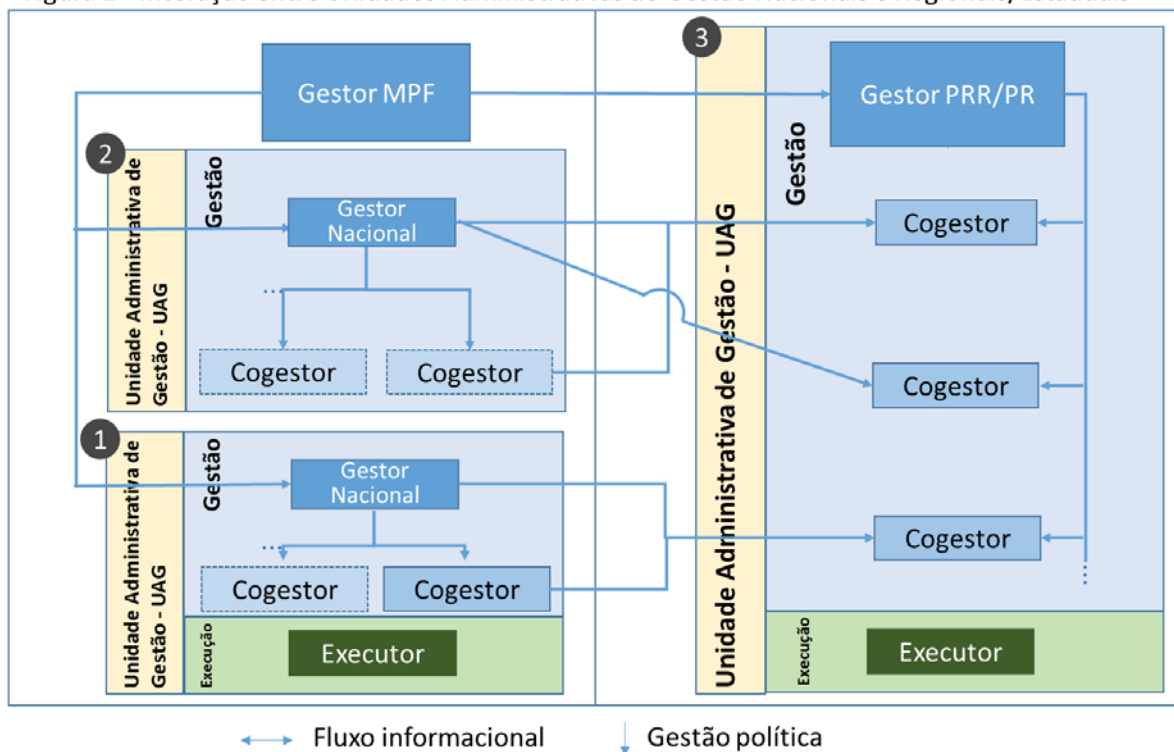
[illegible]

3

Gestor MPF

Gestor PRR/PR

2

Unidade Administrativa de Gestão - UAG

Gestão

Gestor Nacional

Cogestor

Cogestor

Unidade Administrativa de Gestão - UAG

Gestão

Cogestor

Cogestor

Cogestor

1

Unidade Administrativa de Gestão - UAG

Gestão

Gestor Nacional

Cogestor

Cogestor

Execução

Executor

Execução

Executor

Fluxo informacional

Gestão política